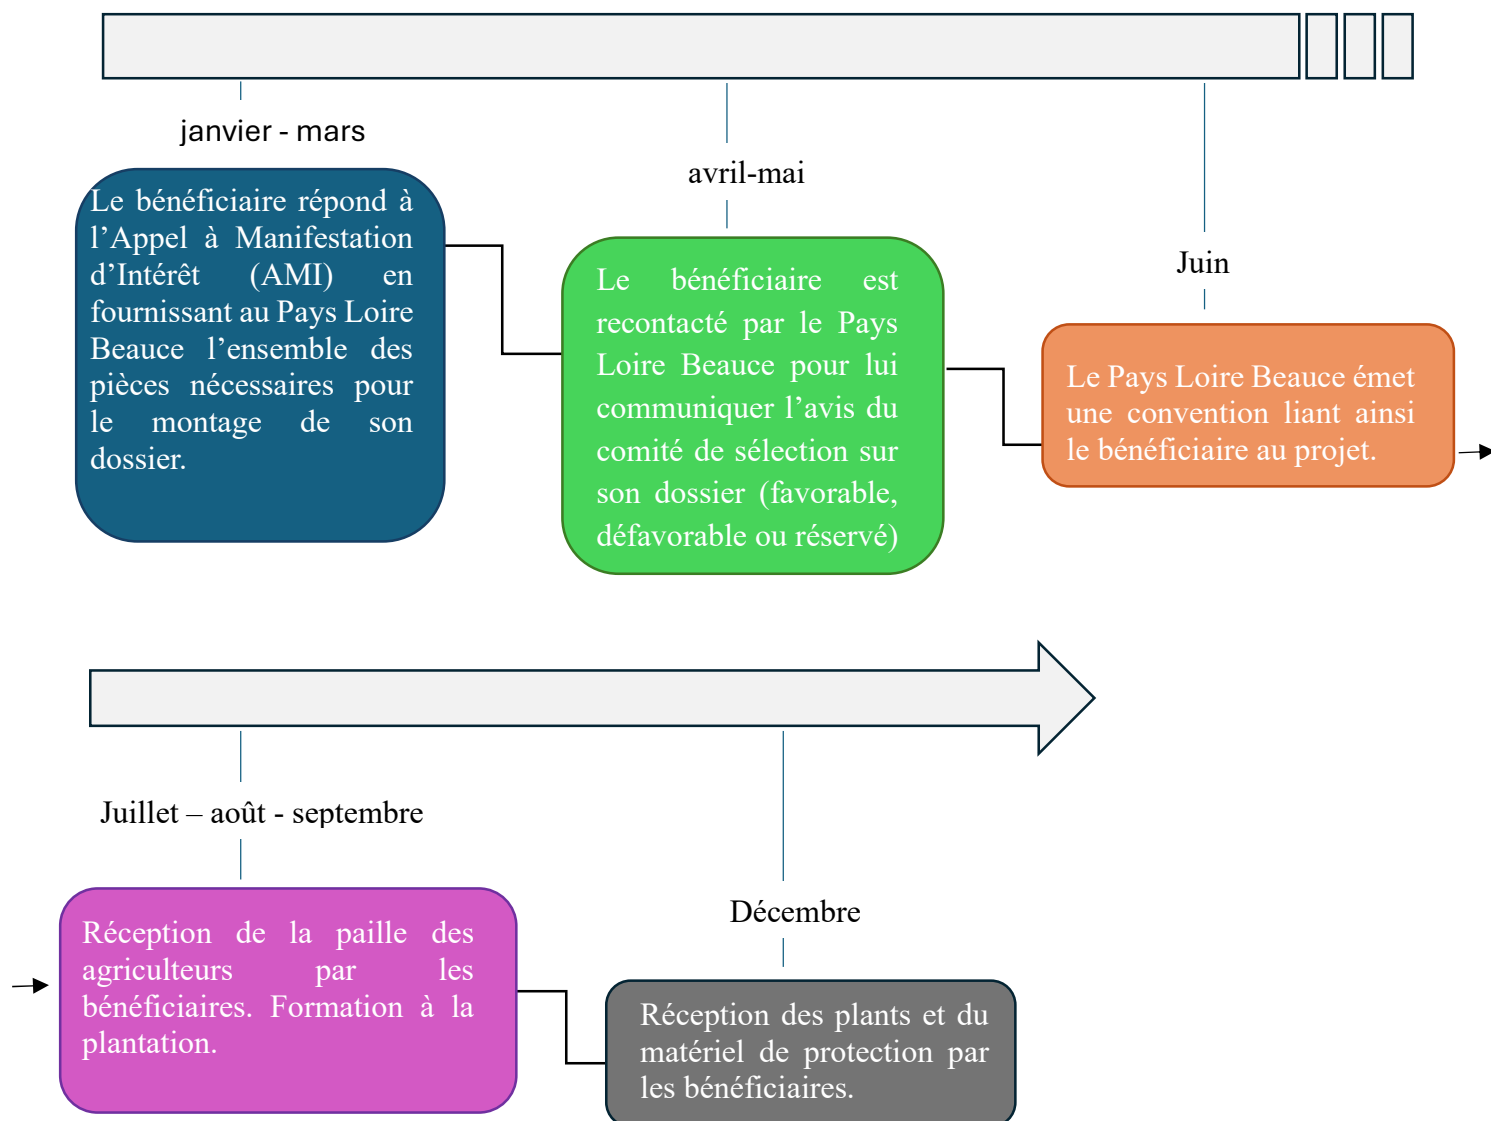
janvier - mars

Le bénéficiaire répond à l’Appel à Manifestation d’Intérêt (AMI) en fournissant au Pays Loire Beauce l’ensemble des pièces nécessaires pour le montage de son dossier.

avril-mai

Le bénéficiaire est recontacté par le Pays Loire Beauce pour lui communiquer l’avis du comité de sélection sur son dossier (favorable, défavorable ou réservé)

Juin

Le Pays Loire Beauce émet une convention liant ainsi le bénéficiaire au projet.

Juillet – août - septembre

Réception de la paille des agriculteurs par les bénéficiaires. Formation à la plantation.

Décembre

Réception des plants et du matériel de protection par les bénéficiaires.